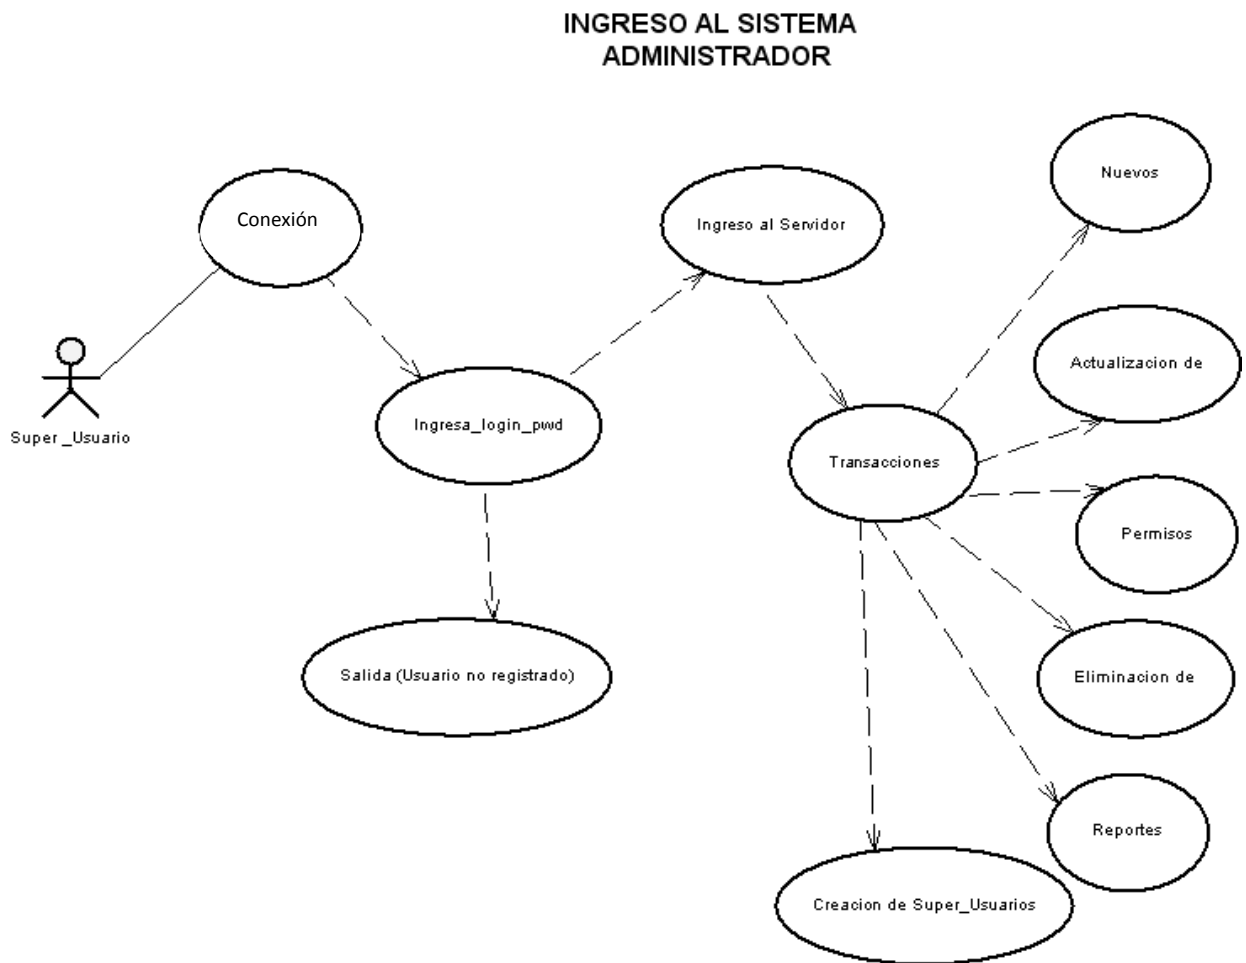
INGRESO AL SISTEMA
ADMINISTRADOR

Conexión

Super _Usuario

Ingresa_login_pwd

Salida (Usuario no registrado)

Ingreso al Servidor

Transacciones

Nuevos

Actualizacion de

Permisos

Eliminacion de

Reportes

Creacion de Super_Usuarios